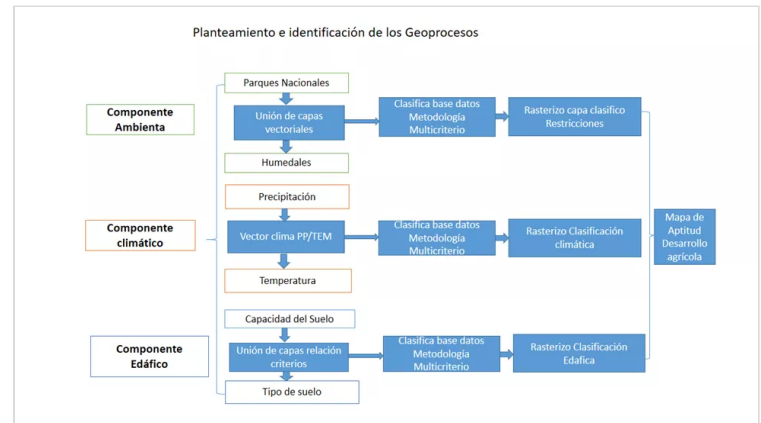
Planteamiento e identificación de los Geoprocesos

Componente Ambienta

Parques Nacionales

Unión de capas vectoriales

Humedales

Clasifica base datos Metodología Multicriterio

Rasterizo capa clasifico Restricciones

Componente climático

Precipitación

Vector clima PP/TEM

Temperatura

Clasifica base datos Metodología Multicriterio

Rasterizo Clasificación climática

Mapa de Aptitud Desarrollo agrícola

Componente Edáfico

Capacidad del Suelo

Unión de capas relación criterios

Tipo de suelo

Clasifica base datos Metodología Multicriterio

Rasterizo Clasificación Edafica